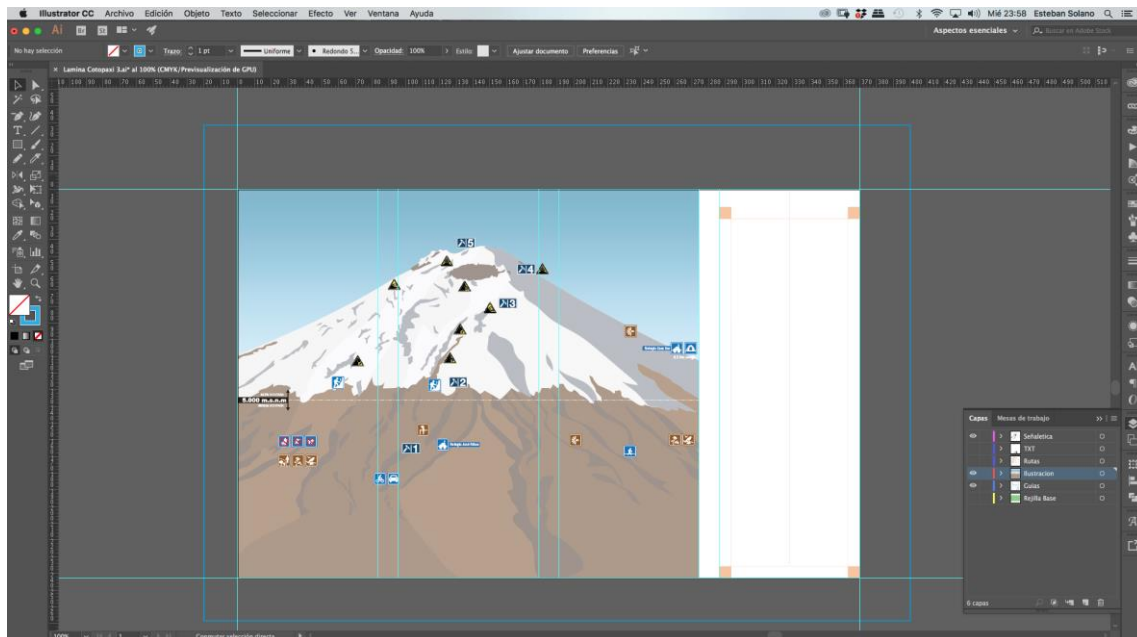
Illustrator CC Archivo Edición Objeto Texto Seleccionar Efecto Ver Ventana Ayuda

Mié 23:58 Esteban Solano

Aspectos esenciales

Buscar en Adobe Stock

No hay selección

Trazo: 1 pt

Uniforme

Redondo 5...

Opacidad: 100%

Estilo:

Ajustar documento

Preferencias

Lamina Cotopaxi 3.ai* al 100% (CMYK/Previsualización de GPU)

5

4

3

2

1

5.000 m.s.n.m

Capas

Mesas de trabajo

Señaletica

TXT

Rutas

Ilustracion

Guias

Rejilla Base

6 capas

100%

Conmutar selección directa